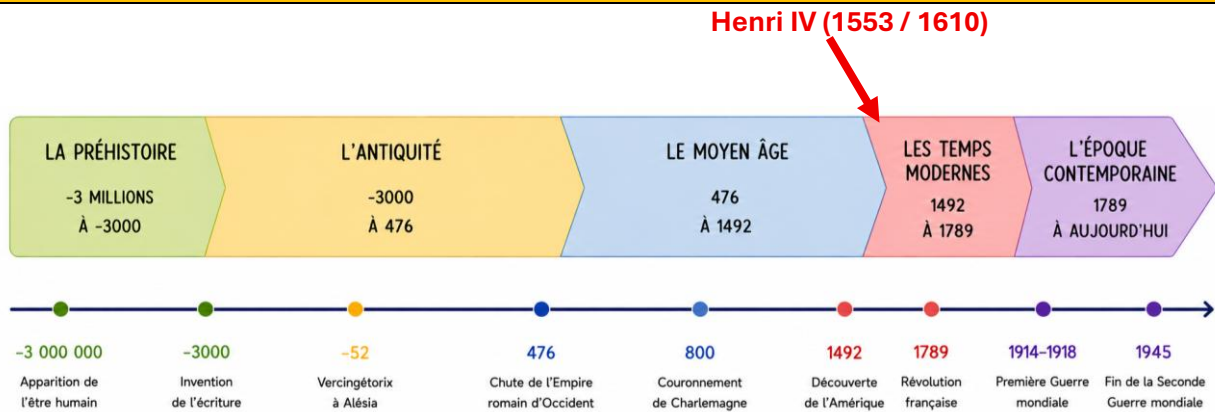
Henri IV (1553 / 1610)

LA PRÉHISTOIRE
-3 MILLIONS
À -3000

L'ANTIQUITÉ
-3000
À 476

LE MOYEN ÂGE
476
À 1492

LES TEMPS MODERNES
1492
À 1789

L'ÉPOQUE CONTEMPORAINE
1789
À AUJOURD'HUI

-3 000 000
Apparition de l'être humain

-3000
Invention de l'écriture

-52
Vercingétorix à Alésia

476
Chute de l'Empire romain d'Occident

800
Couronnement de Charlemagne

1492
Découverte de l'Amérique

1789
Révolution française

1914-1918
Première Guerre mondiale

1945
Fin de la Seconde Guerre mondiale